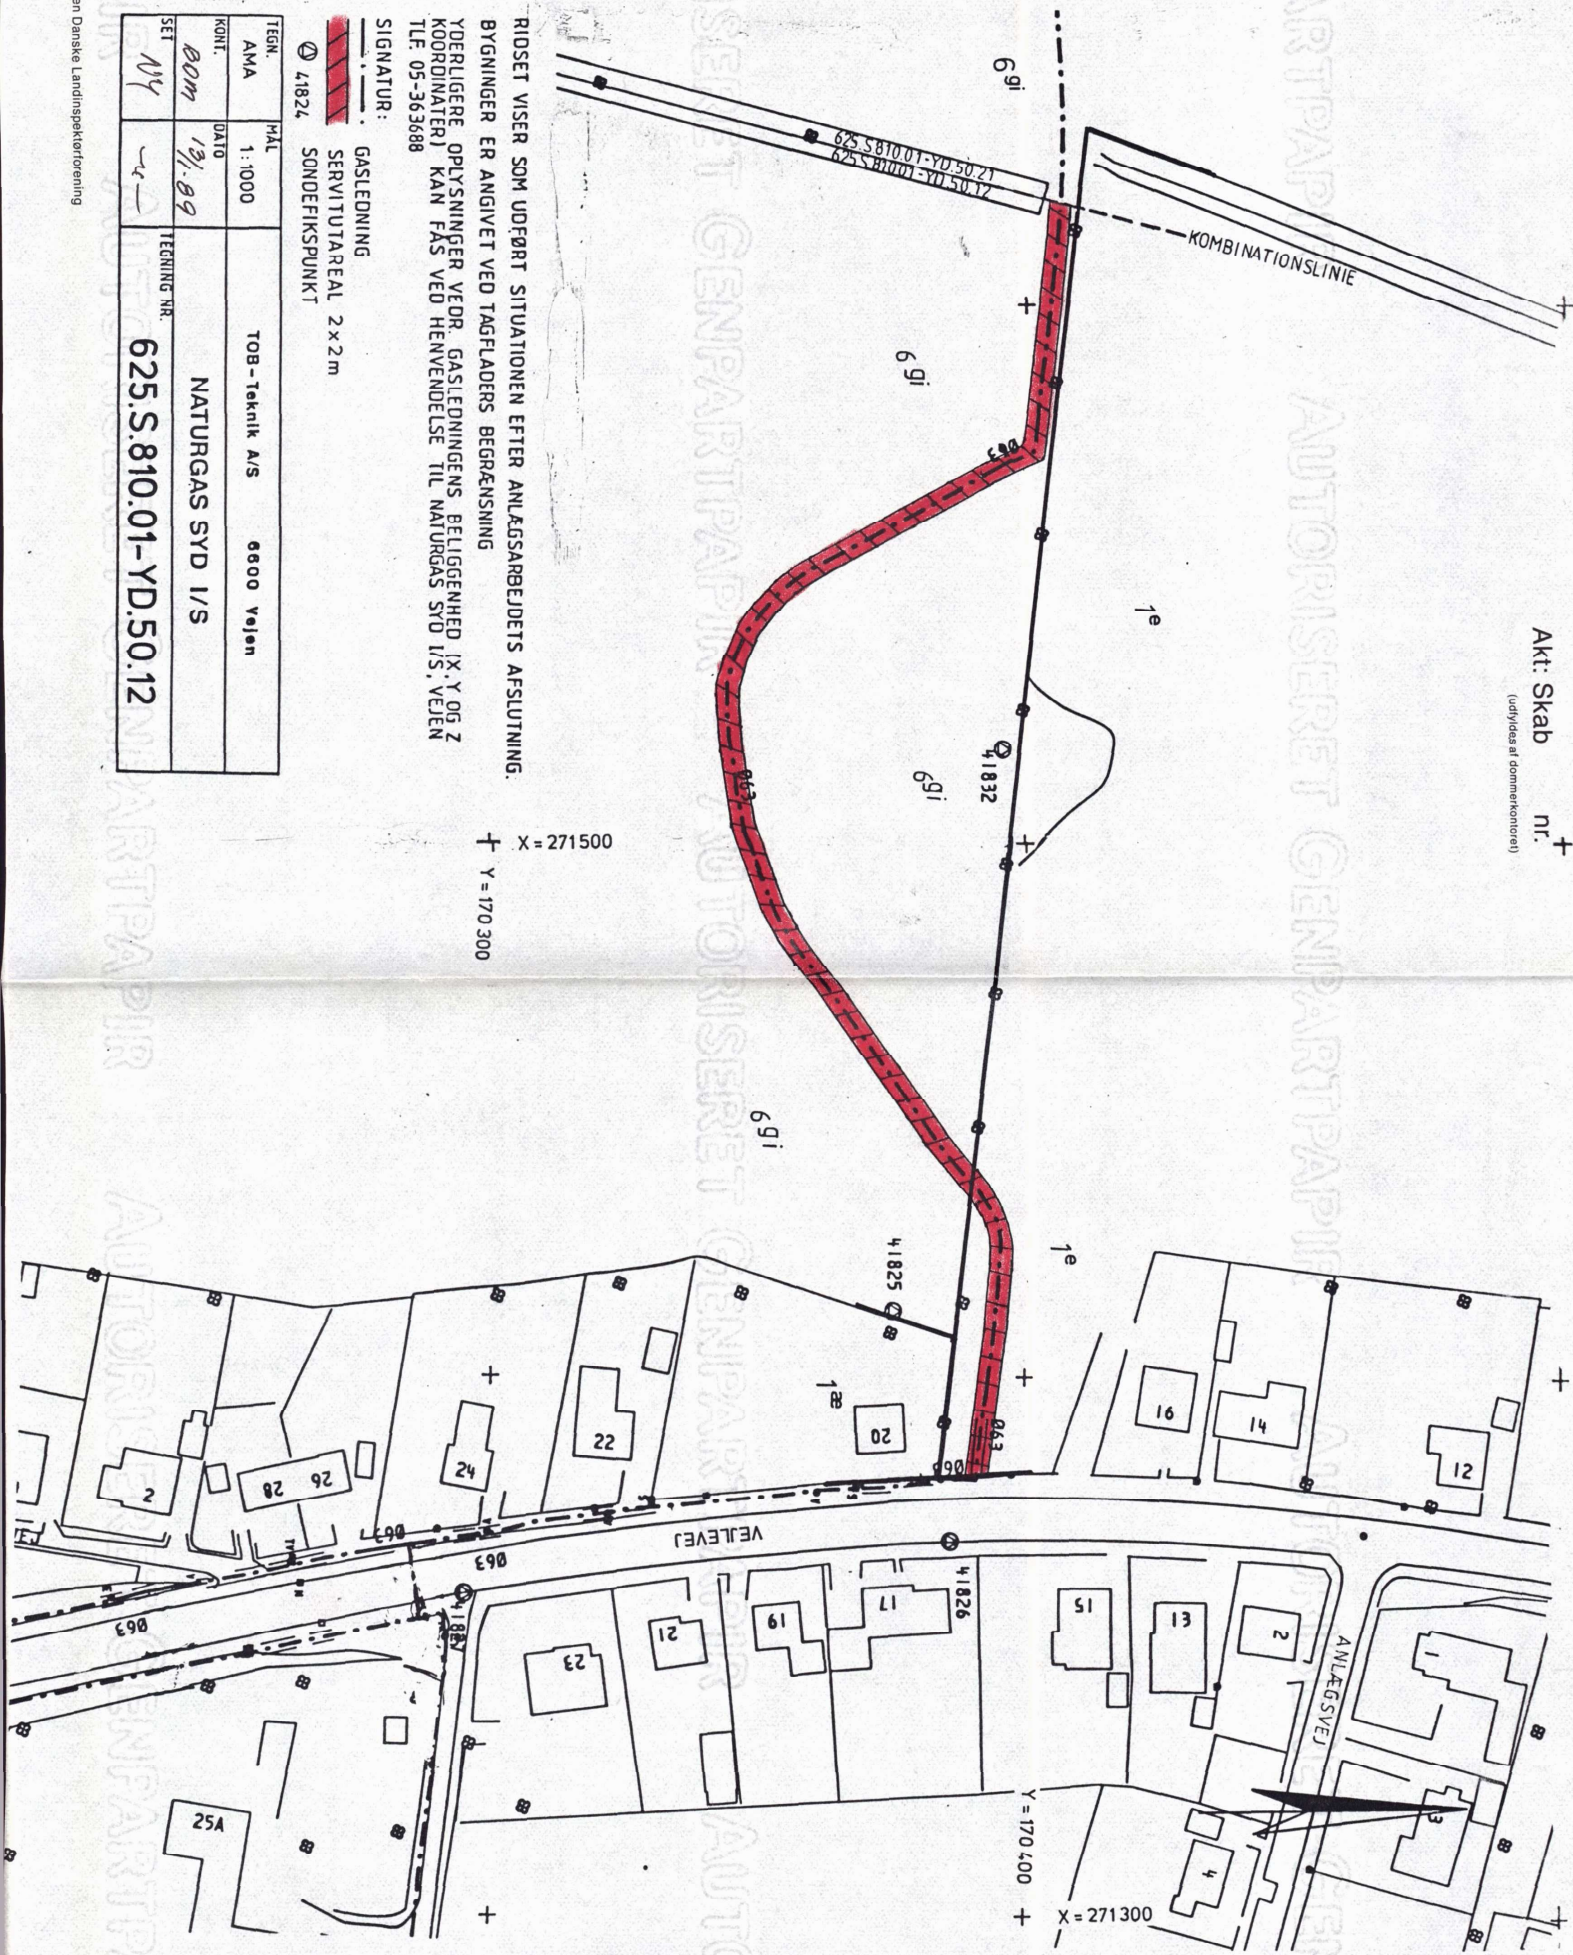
Akt: Skab nr.
(udfyldes af dommerkontoret)

KOMBINATIONSLINIE

625.S810.01-YD.50.21
625.S810.01-YD.50.12

$6^{gi}$

$6^{gi}$

$1^{e}$

41832

$6^{gi}$

$6^{gi}$

$1^{e}$

41825

$1^{æ}$

063

063

063

063

X = 271500

Y = 170300

X = 271300

Y = 170400

VEJLEVEJ

ANLÆGSVEJ

063

063

063

41826

41827

16 14 12 20 22 24 26 28 2 15 13 2 1 17 19 21 23 25A 3 4

RIDSET VISER SOM UDFØRT SITUATIONEN EFTER ANLÆGSARBEJDETS AFSLUTNING.
BYGNINGER ER ANGIVET VED TAGFLADERS BEGRÆNSNING

YDERLIGERE OPLYSNINGER VEDR. GASLEDNINGENS BELIGGENHED (X,Y OG Z KOORDINATER) KAN FÅS VED HENVENDELSE TIL NATURGAS SYD I/S, VEJEN
TLF. 05-363688

SIGNATUR:
GASLEDNING
SERVITUTAREAL 2×2m
41824 SONDEFIKSPUNKT

| TEGN. AMA | MÅL 1:1000 | TOB-Teknik A/S 6600 Vejen |
|---|---|---|
| KONT. BOM | DATO 13/1.89 | NATURGAS SYD I/S |
| SET NY | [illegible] | TEGNING NR. 625.S.810.01-YD.50.12 |

...en Danske Landinspektørforening

GENPARTSPAPIR AUTORISERET GENPARTSPAPIR AUTORISERET GENPARTSPAPIR AUTORISERET GENPARTSPAPIR